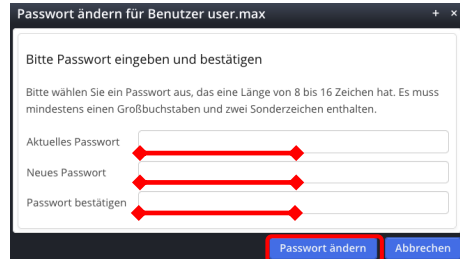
Passwort ändern für Benutzer user.max

Bitte Passwort eingeben und bestätigen

Bitte wählen Sie ein Passwort aus, das eine Länge von 8 bis 16 Zeichen hat. Es muss mindestens einen Großbuchstaben und zwei Sonderzeichen enthalten.

Aktuelles Passwort

Neues Passwort

Passwort bestätigen

Passwort ändern Abbrechen